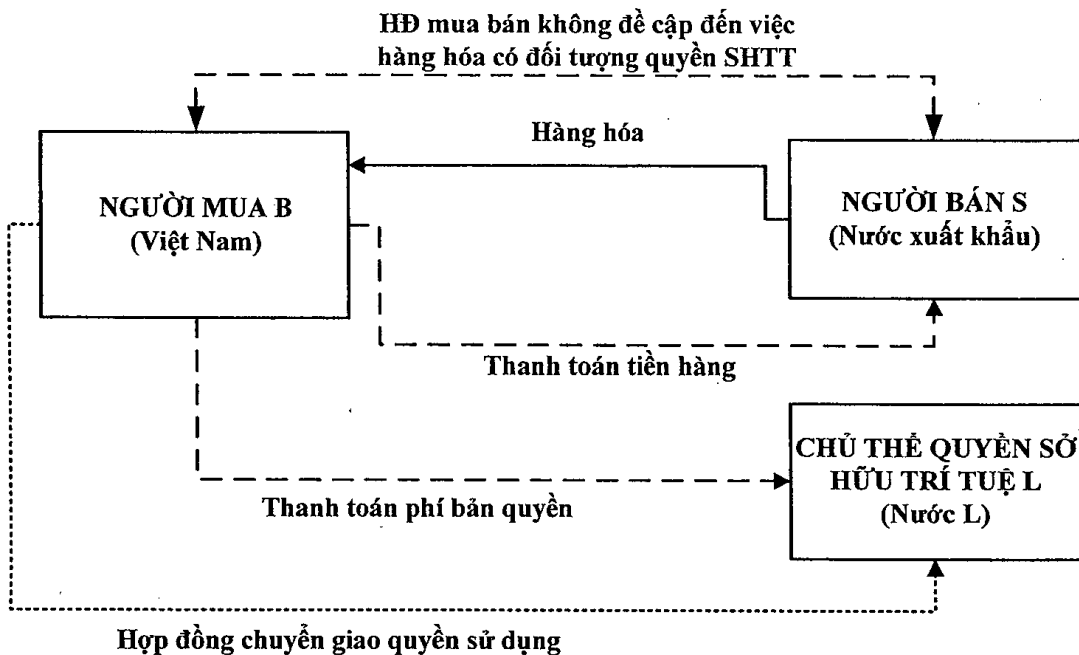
HĐ mua bán không đề cập đến việc hàng hóa có đối tượng quyền SHTT

Hàng hóa

NGƯỜI MUA B
(Việt Nam)

NGƯỜI BÁN S
(Nước xuất khẩu)

Thanh toán tiền hàng

CHỦ THỂ QUYỀN SỞ HỮU TRÍ TUỆ L
(Nước L)

Thanh toán phí bản quyền

Hợp đồng chuyển giao quyền sử dụng